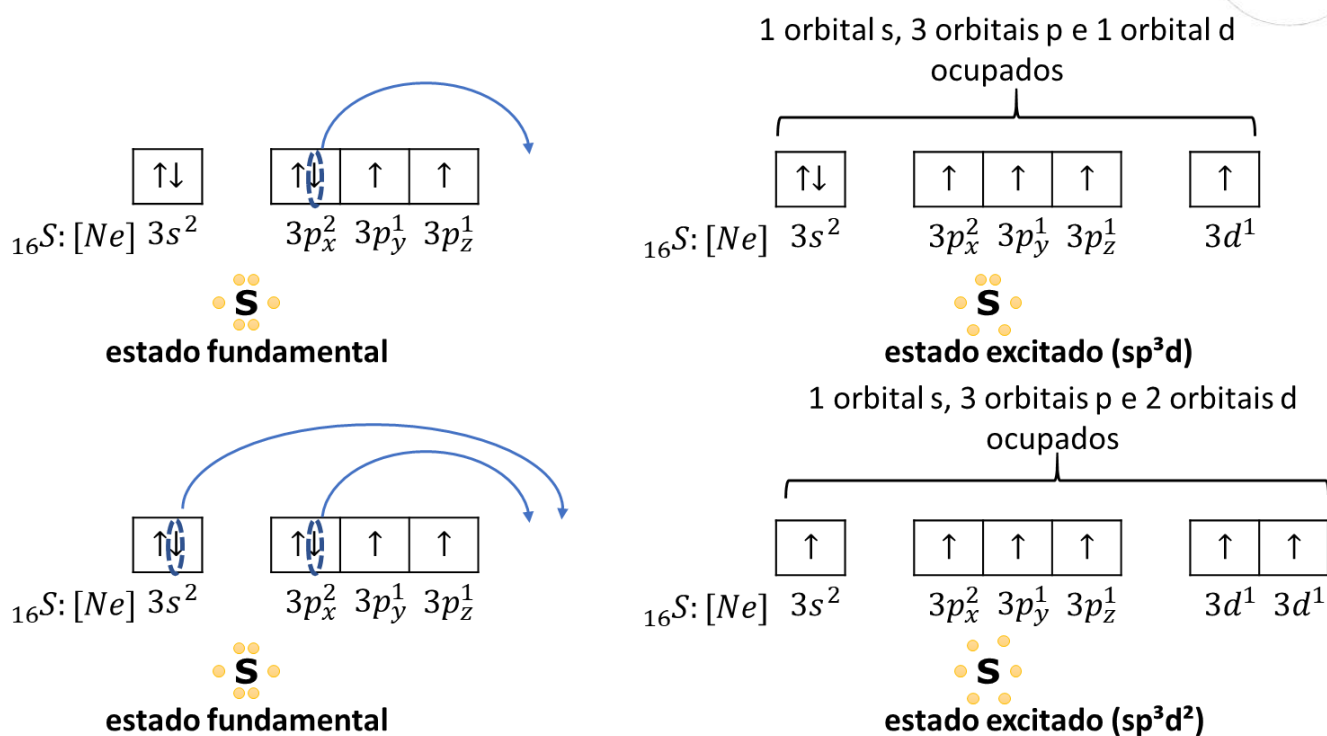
↑↓

↑↓ ↑ ↑

$_{16}S$: $[Ne]$ $3s^2$ $3p_x^2$ $3p_y^1$ $3p_z^1$

S

estado fundamental

1 orbital s, 3 orbitais p e 1 orbital d ocupados

↑↓

↑ ↑ ↑

↑

$_{16}S$: $[Ne]$ $3s^2$ $3p_x^2$ $3p_y^1$ $3p_z^1$ $3d^1$

S

estado excitado (sp³d)

↑↓

↑↓ ↑ ↑

$_{16}S$: $[Ne]$ $3s^2$ $3p_x^2$ $3p_y^1$ $3p_z^1$

S

estado fundamental

1 orbital s, 3 orbitais p e 2 orbitais d ocupados

↑

↑ ↑ ↑

↑ ↑

$_{16}S$: $[Ne]$ $3s^2$ $3p_x^2$ $3p_y^1$ $3p_z^1$ $3d^1$ $3d^1$

S

estado excitado (sp³d²)